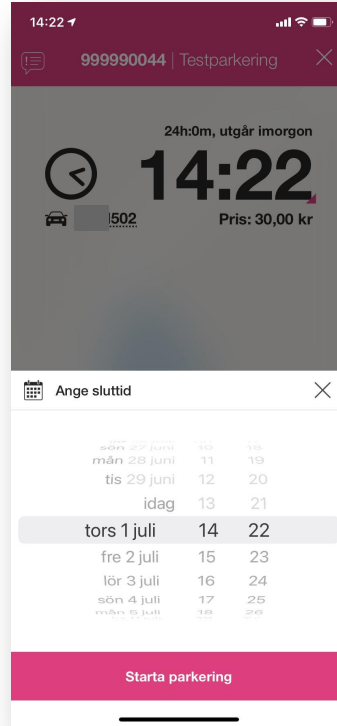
14:22

999990044 | Testparkering

24h:0m, utgår imorgon

14:22

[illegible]502

Pris: 30,00 kr

Ange sluttid

| | | |
|---|---|---|
| sön 27 juni | 10 | 18 |
| mån 28 juni | 11 | 19 |
| tis 29 juni | 12 | 20 |
| idag | 13 | 21 |
| tors 1 juli | 14 | 22 |
| fre 2 juli | 15 | 23 |
| lör 3 juli | 16 | 24 |
| sön 4 juli | 17 | 25 |
| mån 5 juli | 18 | 26 |

Starta parkering